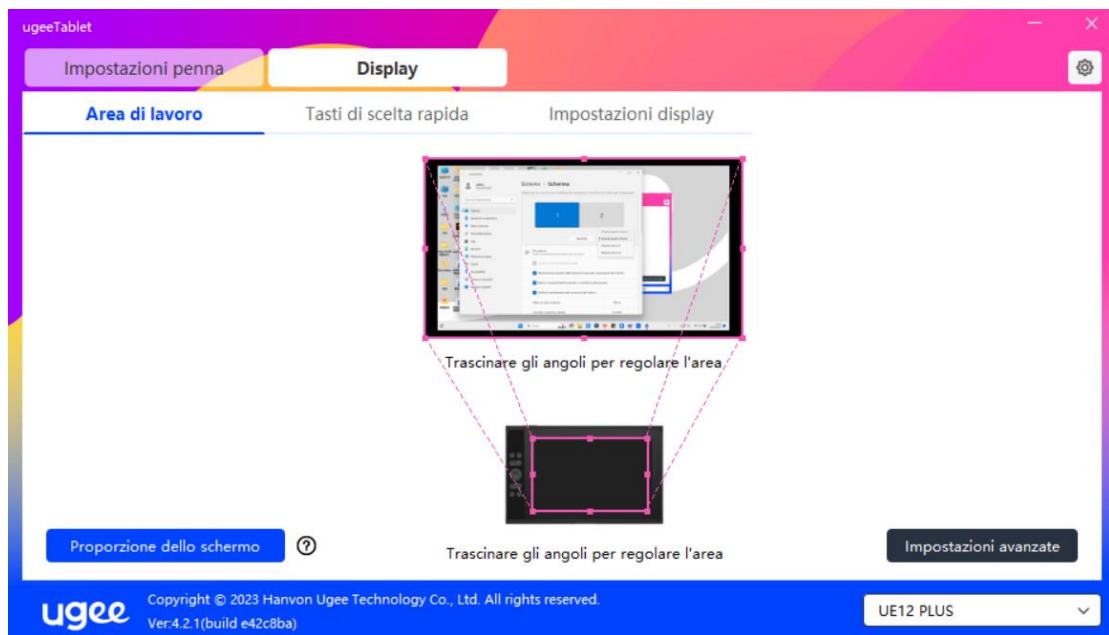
ugeeTablet

Impostazioni penna

Display

Area di lavoro

Tasti di scelta rapida

Impostazioni display

Sistema › Schermo

1

2

Trascinare gli angoli per regolare l'area

Trascinare gli angoli per regolare l'area

Proporzione dello schermo

?

Impostazioni avanzate

ugee

Copyright © 2023 Hanvon Ugee Technology Co., Ltd. All rights reserved.
Ver:4.2.1(build e42c8ba)

UE12 PLUS